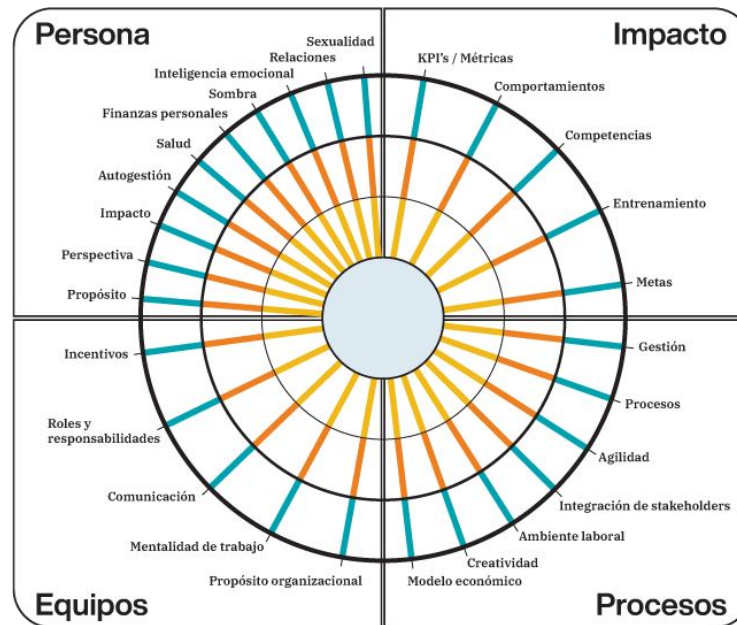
Persona

Impacto

Sexualidad
Relaciones
Inteligencia emocional
Sombra
Finanzas personales
Salud
Autogestión
Impacto
Perspectiva
Propósito

KPI's / Métricas
Comportamientos
Competencias
Entrenamiento
Metas

Incentivos
Roles y responsabilidades
Comunicación
Mentalidad de trabajo
Propósito organizacional

Gestión
Procesos
Agilidad
Integración de stakeholders
Ambiente laboral
Creatividad
Modelo económico

Equipos

Procesos